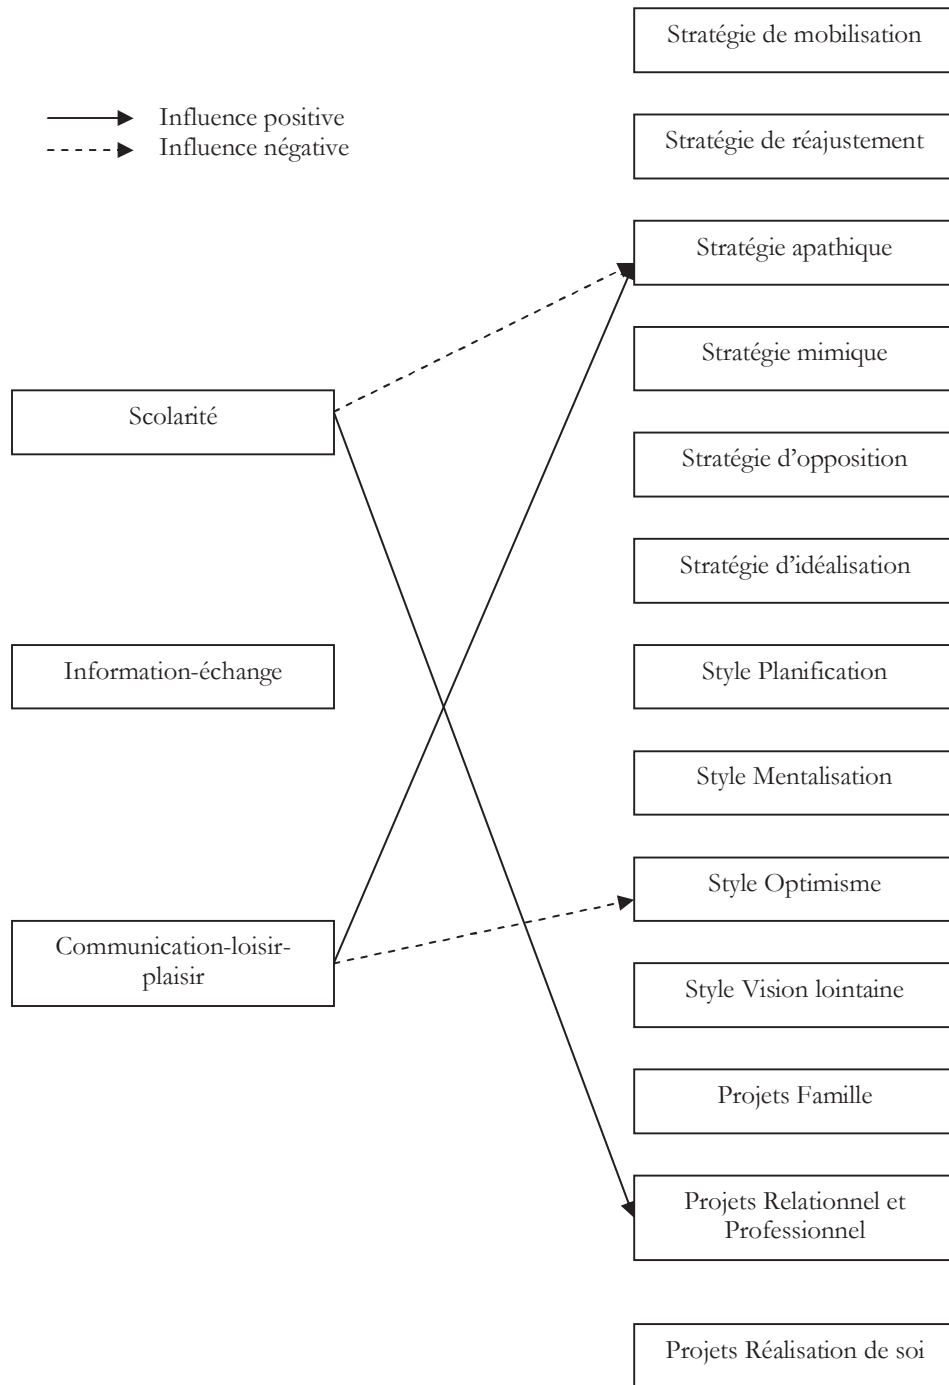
Influence positive
Influence négative

Stratégie de mobilisation

Stratégie de réajustement

Stratégie apathique

Stratégie mimique

Stratégie d'opposition

Stratégie d'idéalisation

Style Planification

Style Mentalisation

Style Optimisme

Style Vision lointaine

Projets Famille

Projets Relationnel et Professionnel

Projets Réalisation de soi

Scolarité

Information-échange

Communication-loisir-plaisir